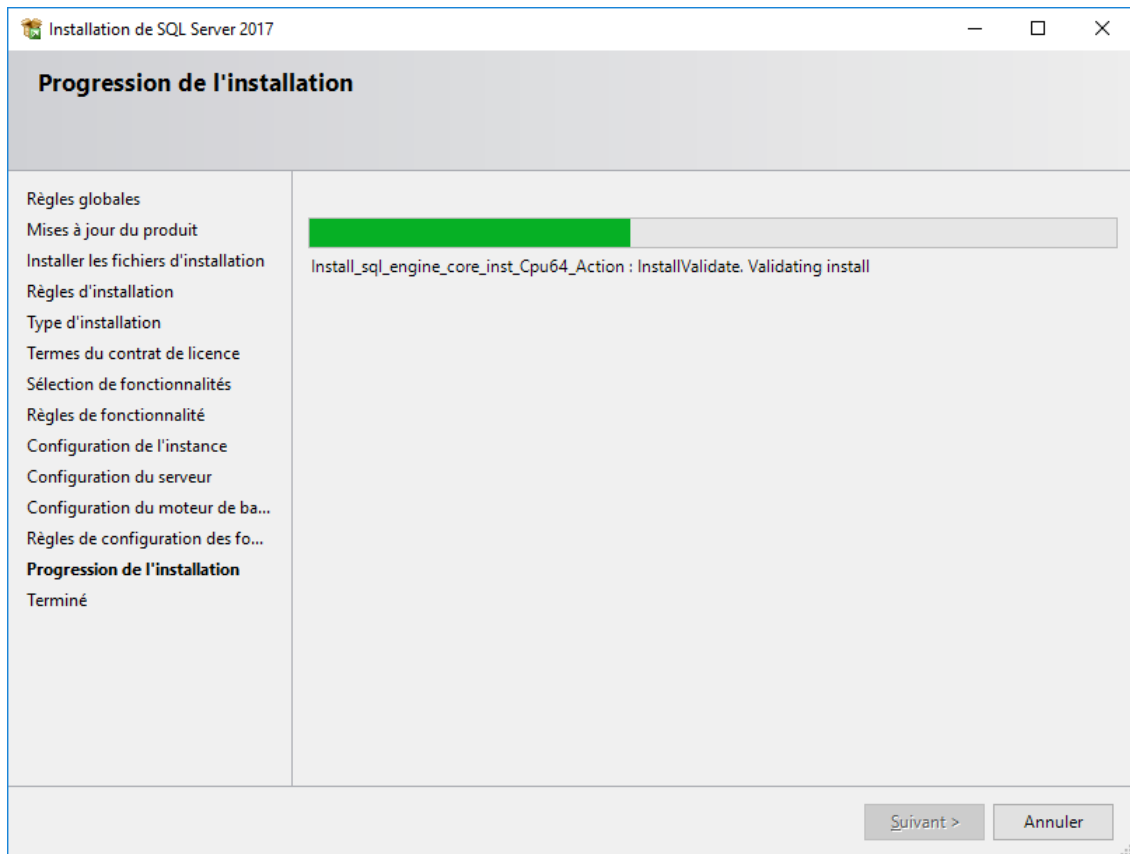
Installation de SQL Server 2017

Progression de l'installation

Règles globales
Mises à jour du produit
Installer les fichiers d'installation
Règles d'installation
Type d'installation
Termes du contrat de licence
Sélection de fonctionnalités
Règles de fonctionnalité
Configuration de l'instance
Configuration du serveur
Configuration du moteur de ba...
Règles de configuration des fo...
Progression de l'installation
Terminé

Install_sql_engine_core_inst_Cpu64_Action : InstallValidate. Validating install

Suivant >
Annuler